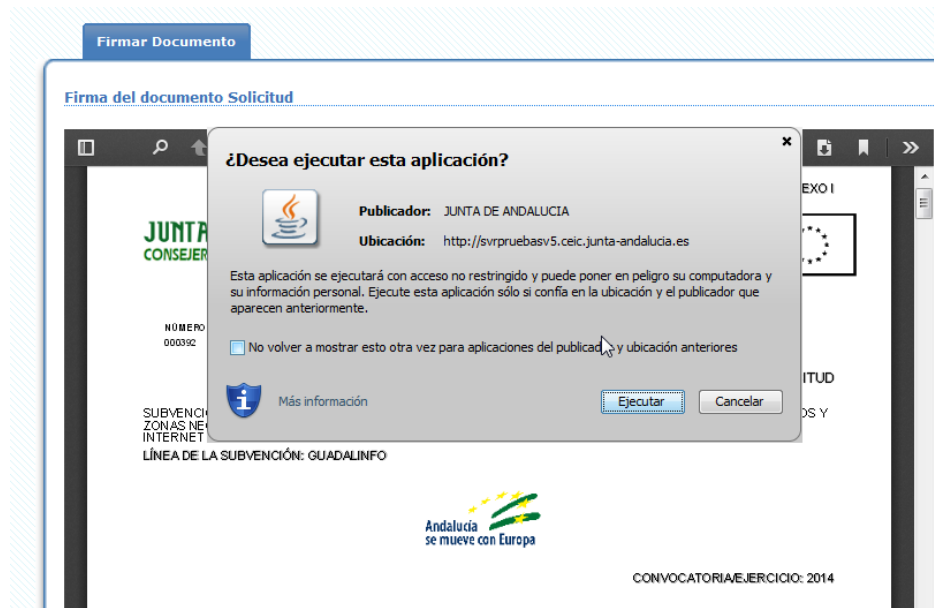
Firmar Documento

Firma del documento Solicitud

¿Desea ejecutar esta aplicación?

Publicador: JUNTA DE ANDALUCIA

Ubicación: http://svrpruebasv5.ceic.junta-andalucia.es

Esta aplicación se ejecutará con acceso no restringido y puede poner en peligro su computadora y su información personal. Ejecute esta aplicación sólo si confía en la ubicación y el publicador que aparecen anteriormente.

No volver a mostrar esto otra vez para aplicaciones del publicador y ubicación anteriores

Más información

Ejecutar

Cancelar

JUNTA

CONSEJER

EXO I

NÚMERO

000392

ITUD

SUBVENCI

ZONAS NE

INTERNET

OS Y

LÍNEA DE LA SUBVENCIÓN: GUADALINFO

Andalucía se mueve con Europa

CONVOCATORIA/EJERCICIO: 2014